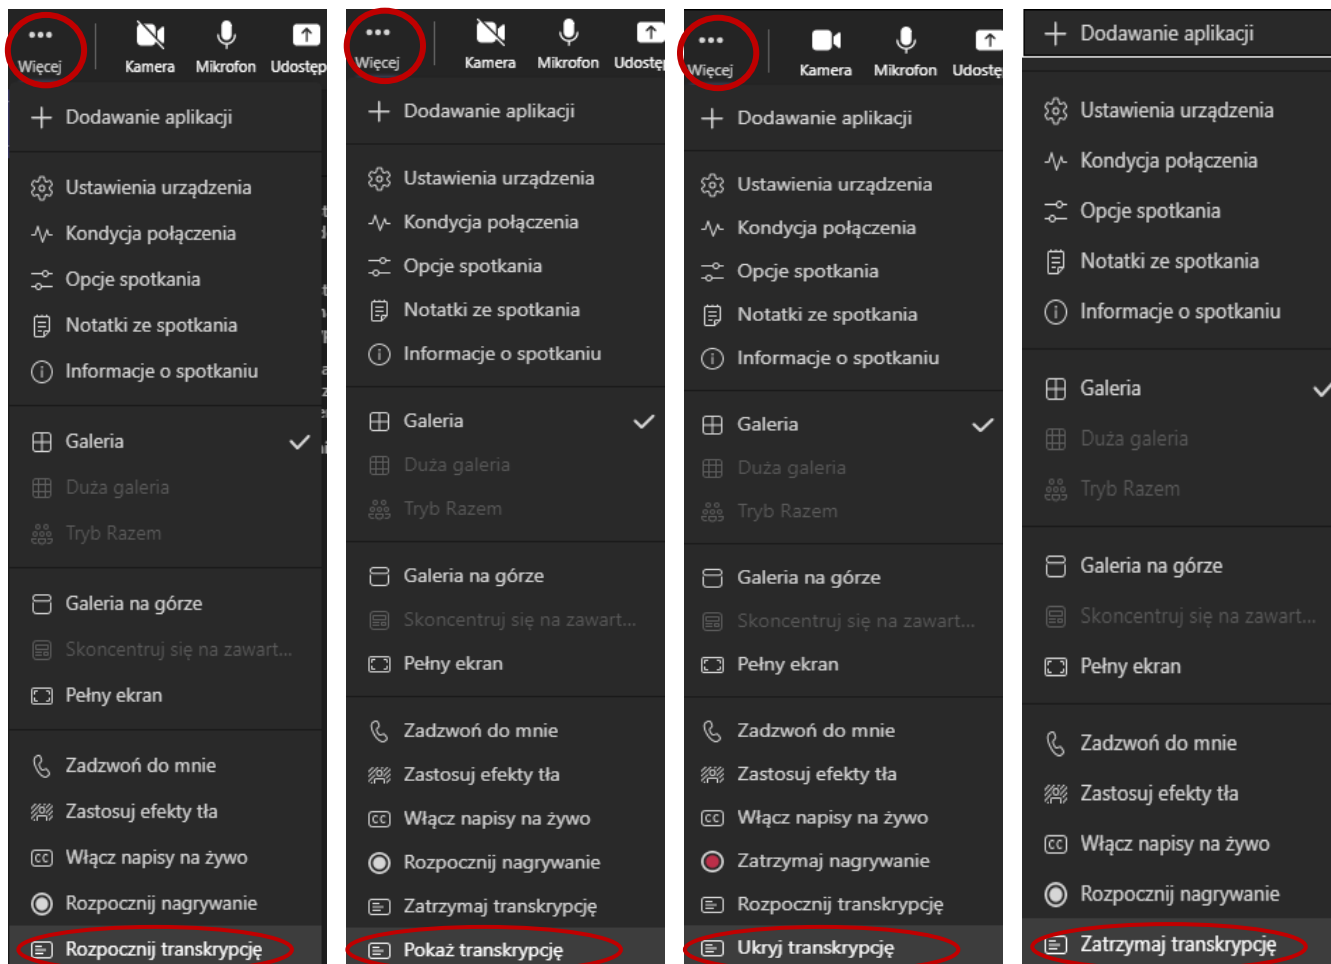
Więcej
Kamera
Mikrofon
Udostęp

Dodawanie aplikacji

Ustawienia urządzenia
Kondycja połączenia
Opcje spotkania
Notatki ze spotkania
Informacje o spotkaniu

Galeria
Duża galeria
Tryb Razem

Galeria na górze
Skoncentruj się na zawart...
Pełny ekran

Zadzwoń do mnie
Zastosuj efekty tła
Włącz napisy na żywo
Rozpocznij nagrywanie
Rozpocznij transkrypcję

Więcej
Kamera
Mikrofon
Udostęp

Dodawanie aplikacji

Ustawienia urządzenia
Kondycja połączenia
Opcje spotkania
Notatki ze spotkania
Informacje o spotkaniu

Galeria
Duża galeria
Tryb Razem

Galeria na górze
Skoncentruj się na zawart...
Pełny ekran

Zadzwoń do mnie
Zastosuj efekty tła
Włącz napisy na żywo
Rozpocznij nagrywanie
Zatrzymaj transkrypcję
Pokaż transkrypcję

Więcej
Kamera
Mikrofon
Udostę

Dodawanie aplikacji

Ustawienia urządzenia
Kondycja połączenia
Opcje spotkania
Notatki ze spotkania
Informacje o spotkaniu

Galeria
Duża galeria
Tryb Razem

Galeria na górze
Skoncentruj się na zawart...
Pełny ekran

Zadzwoń do mnie
Zastosuj efekty tła
Włącz napisy na żywo
Zatrzymaj nagrywanie
Rozpocznij transkrypcję
Ukryj transkrypcję

Dodawanie aplikacji

Ustawienia urządzenia
Kondycja połączenia
Opcje spotkania
Notatki ze spotkania
Informacje o spotkaniu

Galeria
Duża galeria
Tryb Razem

Galeria na górze
Skoncentruj się na zawart...
Pełny ekran

Zadzwoń do mnie
Zastosuj efekty tła
Włącz napisy na żywo
Rozpocznij nagrywanie
Zatrzymaj transkrypcję